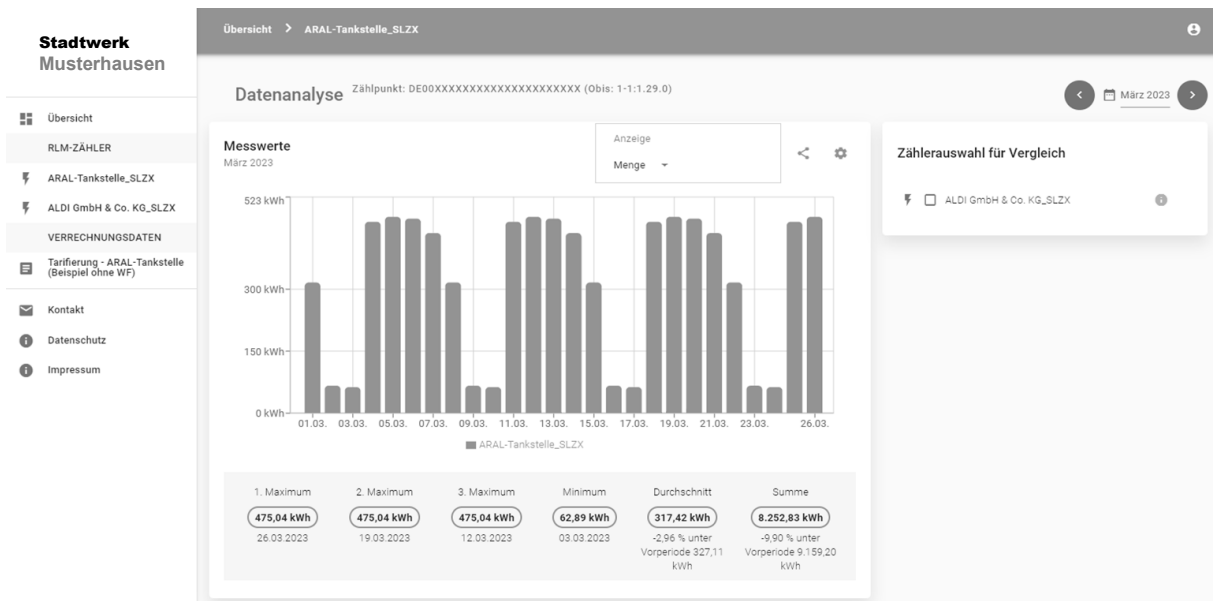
Stadtwerk
Musterhausen

Übersicht
RLM-ZÄHLER
ARAL-Tankstelle_SLZX
ALDI GmbH & Co. KG_SLZX
VERRECHNUNGSDATEN
Tarifierung - ARAL-Tankstelle (Beispiel ohne WF)
Kontakt
Datenschutz
Impressum

Übersicht > ARAL-Tankstelle_SLZX

Datenanalyse Zählpunkt: DE00XXXXXXXXXXXXXXXXXXXXX (Obis: 1-1:1.29.0)

März 2023

Messwerte
März 2023

Anzeige
Menge

523 kWh
300 kWh
150 kWh
0 kWh
01.03. 03.03. 05.03. 07.03. 09.03. 11.03. 13.03. 15.03. 17.03. 19.03. 21.03. 23.03. 26.03.
ARAL-Tankstelle_SLZX

| 1. Maximum | 2. Maximum | 3. Maximum | Minimum | Durchschnitt | Summe |
|---|---|---|---|---|---|
| 475,04 kWh | 475,04 kWh | 475,04 kWh | 62,89 kWh | 317,42 kWh | 8.252,83 kWh |
| 26.03.2023 | 19.03.2023 | 12.03.2023 | 03.03.2023 | -2,96 % unter Vorperiode 327,11 kWh | -9,90 % unter Vorperiode 9.159,20 kWh |

Zählerauswahl für Vergleich

ALDI GmbH & Co. KG_SLZX